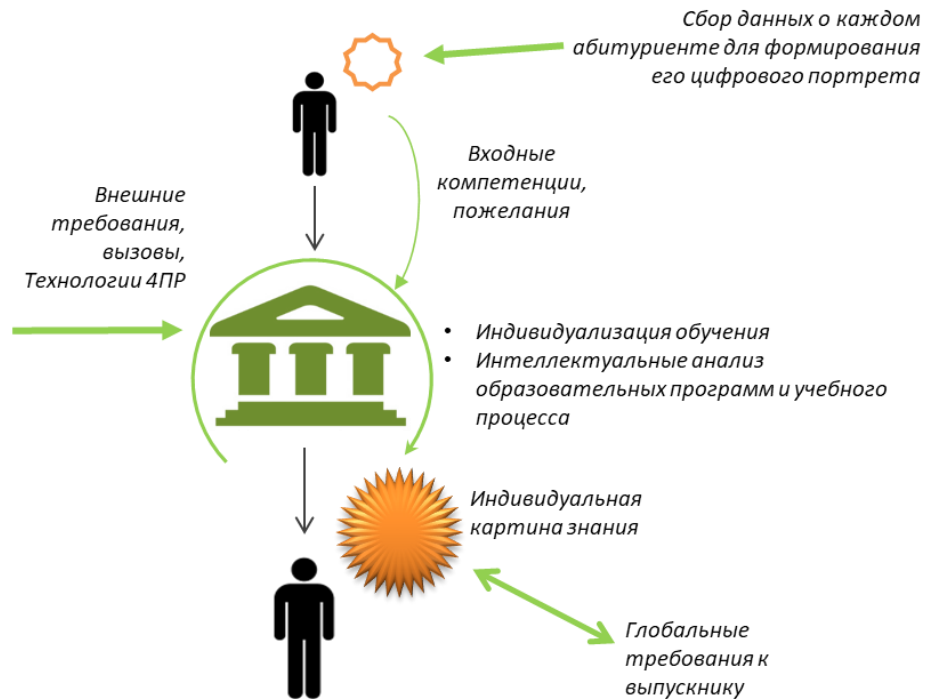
Сбор данных о каждом абитуриенте для формирования его цифрового портрета

Входные компетенции, пожелания

Внешние требования, вызовы, Технологии 4ПР

• Индивидуализация обучения
• Интеллектуальные анализ образовательных программ и учебного процесса

Индивидуальная картина знания

Глобальные требования к выпускнику